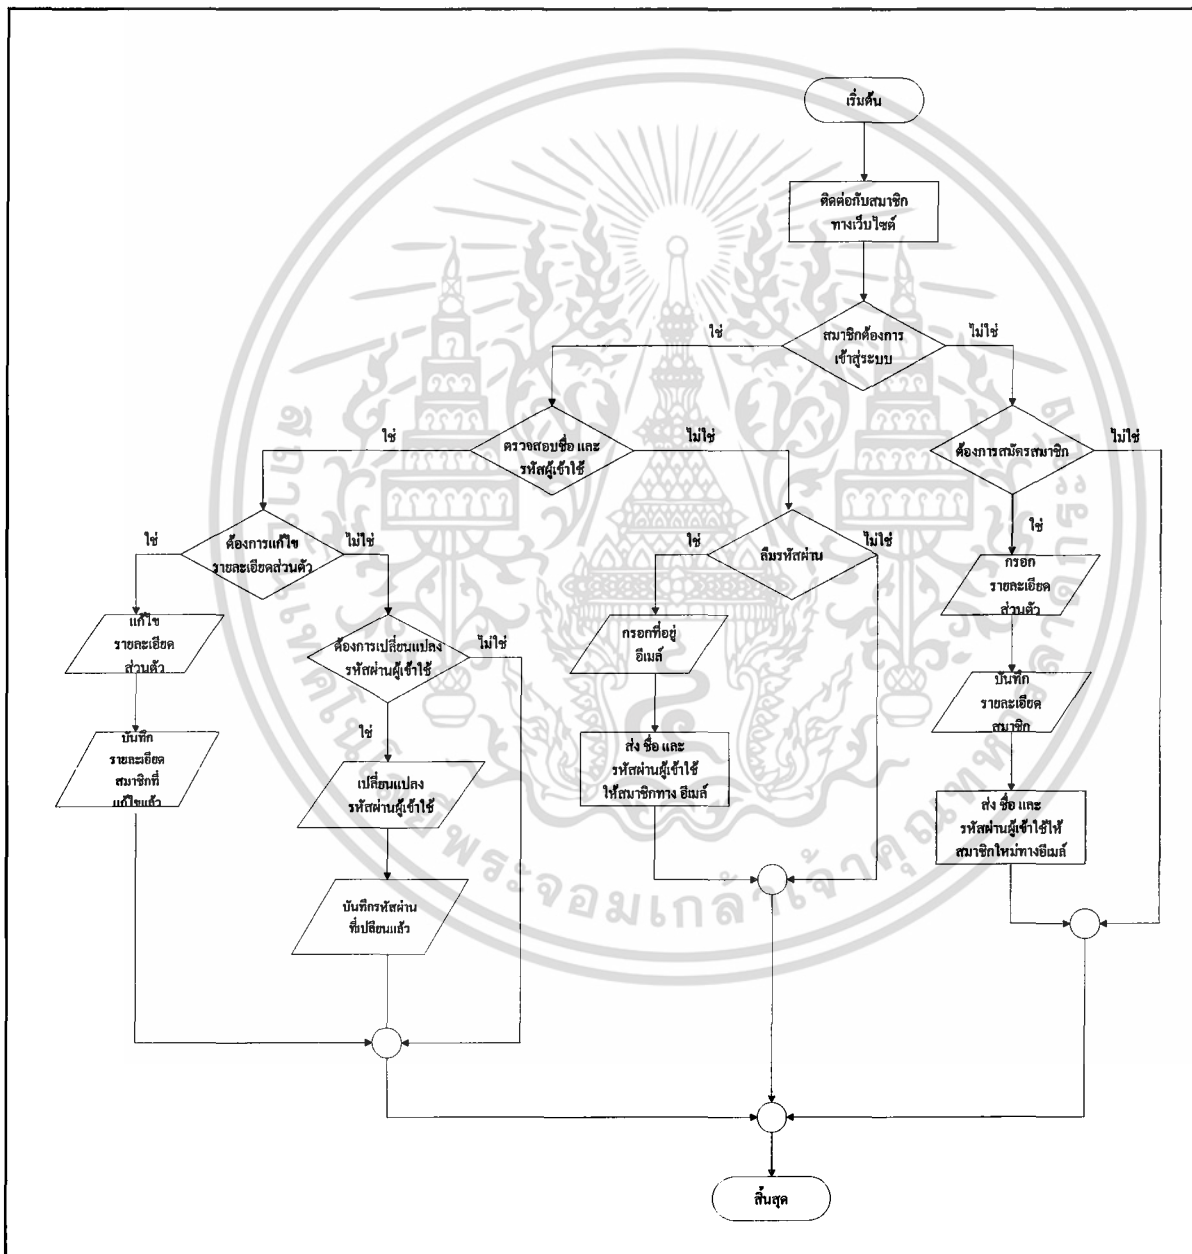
เริ่มต้น

ติดต่อกับสมาชิก ทางเว็บไซต์

สมาชิกต้องการ เข้าสู่ระบบ

ใช่

ไม่ใช่

ตรวจสอบชื่อ และ รหัสผู้เข้าใช้

ใช่

ไม่ใช่

ต้องการสมัครสมาชิก

ไม่ใช่

ต้องการแก้ไข รายละเอียดส่วนตัว

ใช่

ไม่ใช่

ลืมรหัสผ่าน

ใช่

ไม่ใช่

ใช่

กรอก รายละเอียด ส่วนตัว

แก้ไข รายละเอียด ส่วนตัว

ต้องการเปลี่ยนแปลง รหัสผ่านผู้เข้าใช้

ไม่ใช่

กรอกที่อยู่ อีเมล์

บันทึก รายละเอียด สมาชิก

บันทึก รายละเอียด สมาชิกที่ แก้ไขแล้ว

ใช่

เปลี่ยนแปลง รหัสผ่านผู้เข้าใช้

ส่ง ชื่อ และ รหัสผ่านผู้เข้าใช้ ให้สมาชิกทาง อีเมล์

ส่ง ชื่อ และ รหัสผ่านผู้เข้าใช้ให้ สมาชิกใหม่ทางอีเมล์

บันทึกรหัสผ่าน ที่เปลี่ยนแล้ว

สิ้นสุด